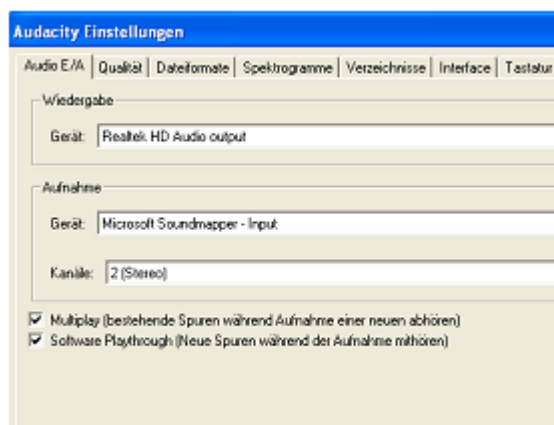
Audacity Einstellungen

Audio E/A | Qualität | Dateiformate | Spektrogramme | Verzeichnisse | Interface | Tastatur

Wiedergabe

Gerät: Realtek HD Audio output

Aufnahme

Gerät: Microsoft Soundmapper - Input

Kanäle: 2 (Stereo)

Multiplay (bestehende Spuren während Aufnahme einer neuen abhören)

Software Playthrough (Neue Spuren während der Aufnahme mithören)